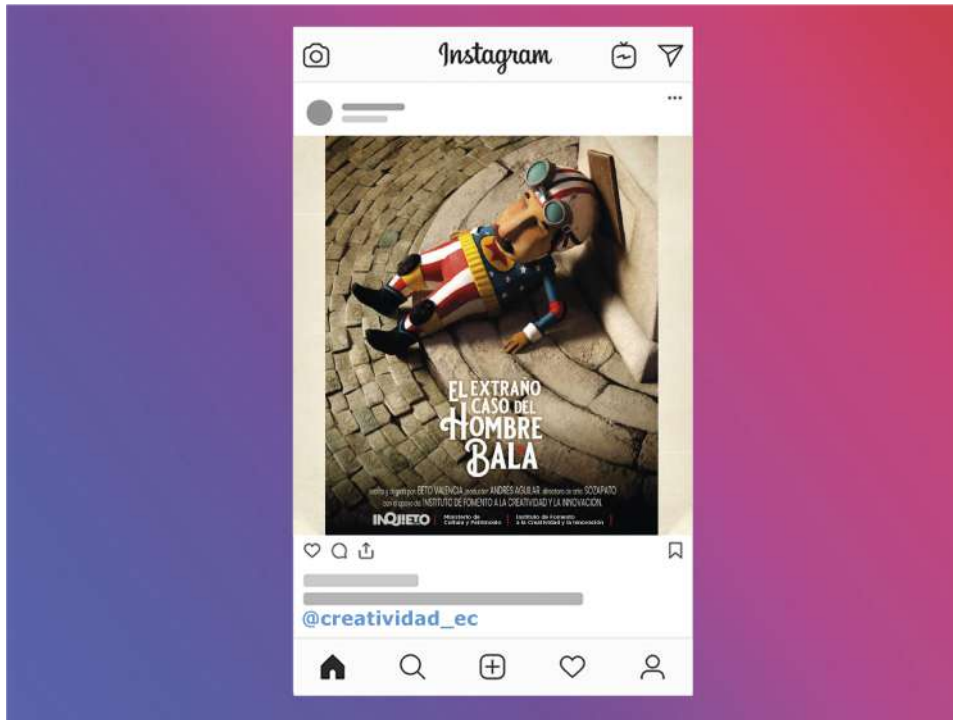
Instagram

EL EXTRAÑO CASO DEL HOMBRE BALA

escrito y dirigido por BETO VALENCIA productor ANDRES AGUILAR dirección de arte SOZAPATO con el apoyo del INSTITUTO DE FOMENTO A LA CREATIVIDAD Y LA INNOVACIÓN

INQUIETO Ministerio de Cultura y Patrimonio Instituto de Fomento a la Creatividad y la Innovación

@creatividad_ec